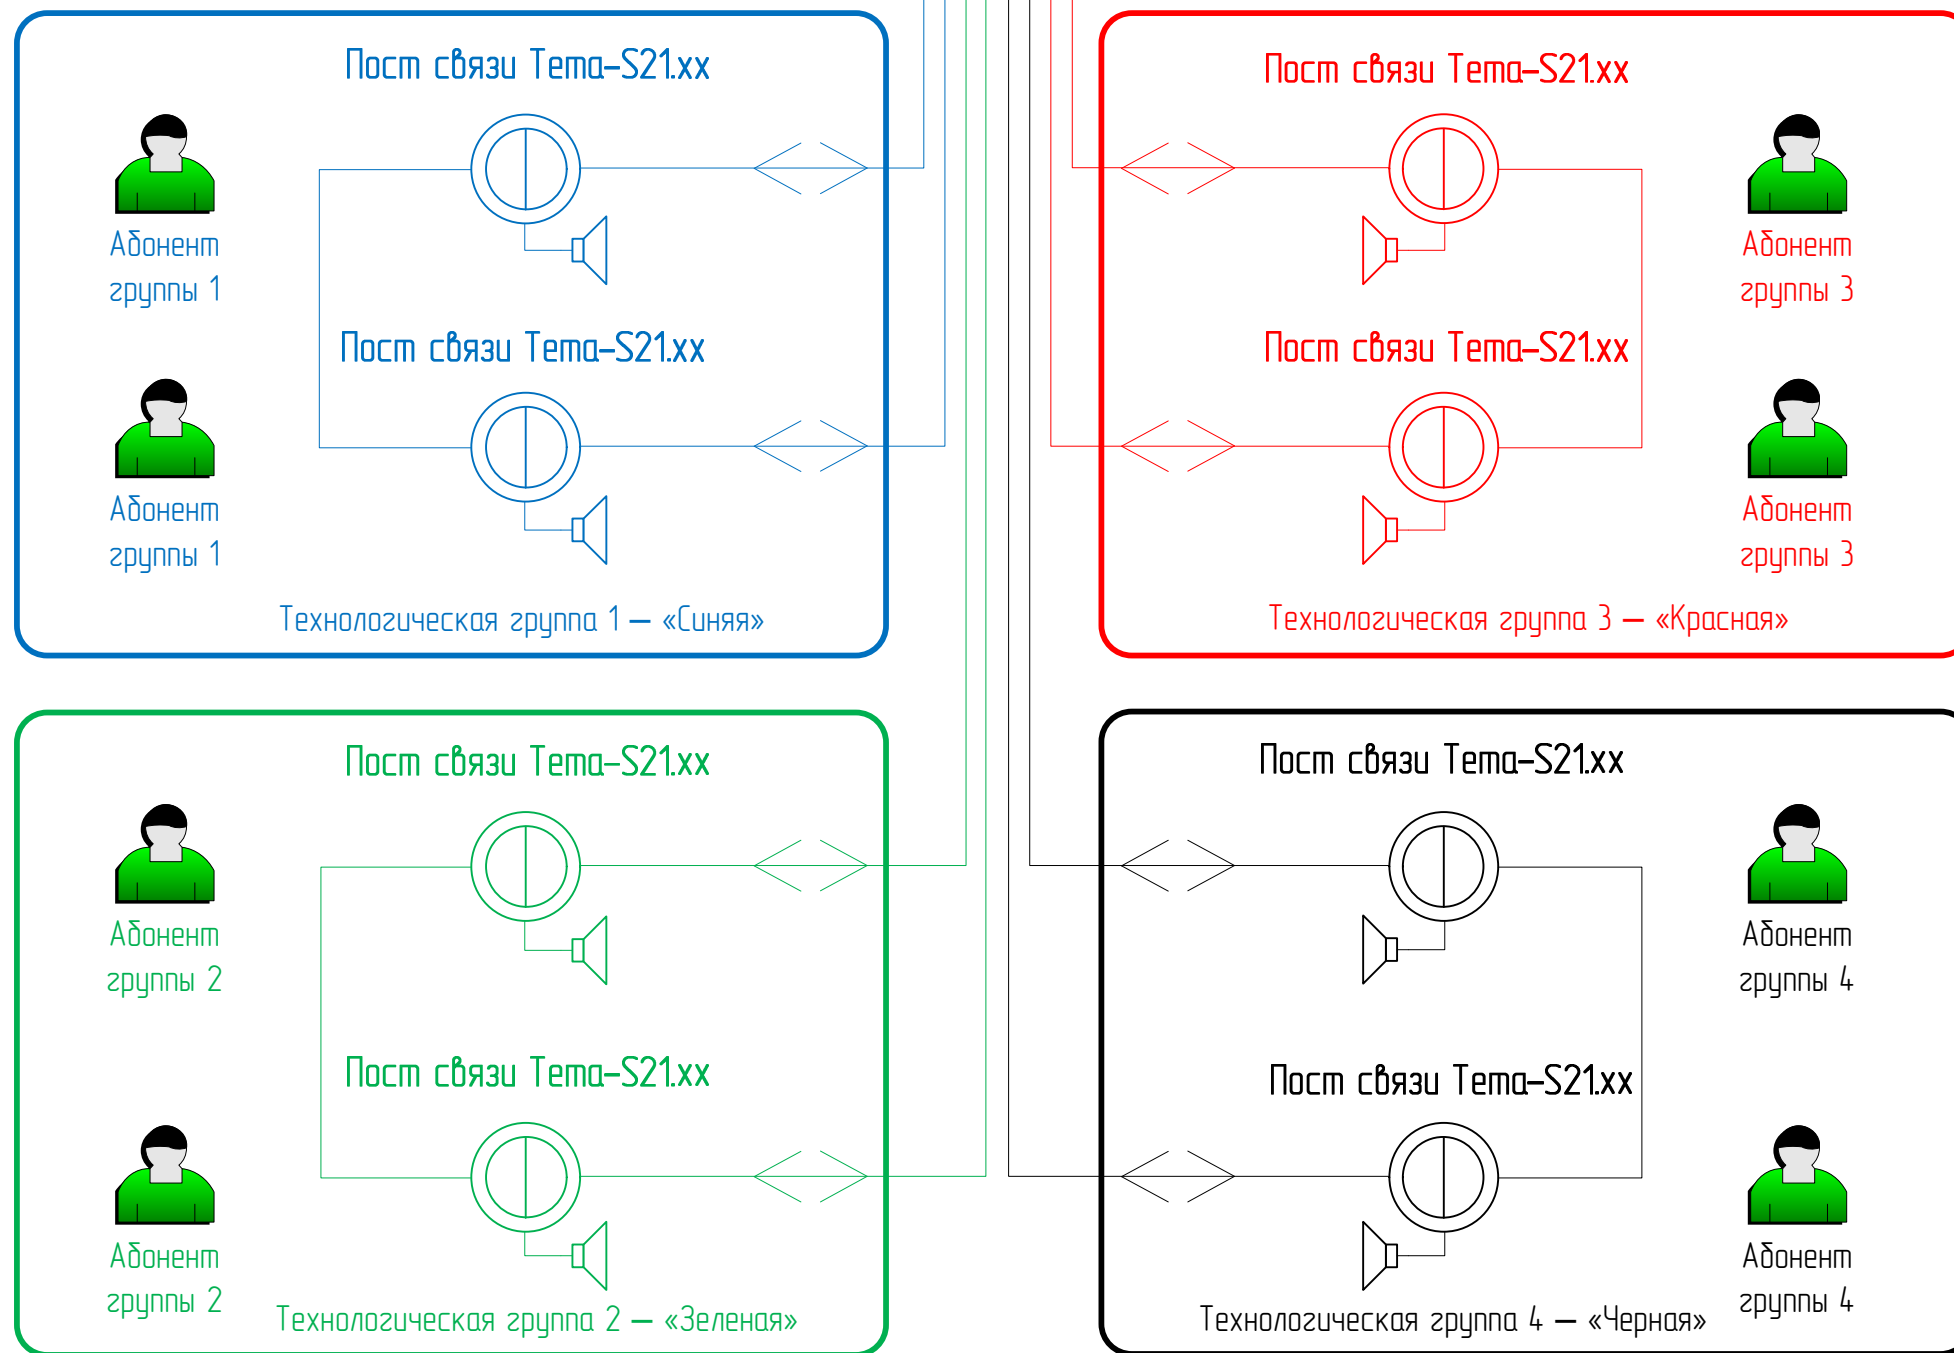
Пост связи Tema–S21.xx

Абонент группы 1

Пост связи Tema–S21.xx

Абонент группы 1

Технологическая группа 1 — «Синяя»

Пост связи Tema–S21.xx

Абонент группы 3

Пост связи Tema–S21.xx

Абонент группы 3

Технологическая группа 3 — «Красная»

Пост связи Tema–S21.xx

Абонент группы 2

Пост связи Tema–S21.xx

Абонент группы 2

Технологическая группа 2 — «Зеленая»

Пост связи Tema–S21.xx

Абонент группы 4

Пост связи Tema–S21.xx

Абонент группы 4

Технологическая группа 4 — «Черная»